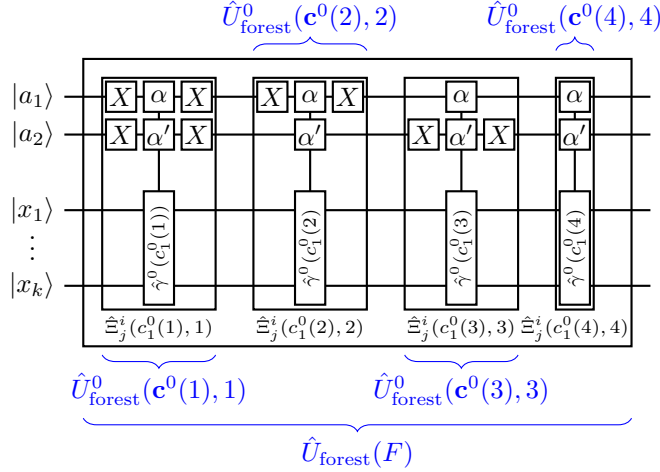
$\hat{U}^0_{\text{forest}}(\mathbf{c}^0(2), 2)$

$\hat{U}^0_{\text{forest}}(\mathbf{c}^0(4), 4)$

$|a_1\rangle$

$|a_2\rangle$

$|x_1\rangle$

$\vdots$

$|x_k\rangle$

$X$ $\alpha$ $X$

$X$ $\alpha'$ $X$

$\hat{\gamma}^0(c_1^0(1))$

$X$ $\alpha$ $X$

$\alpha'$

$\hat{\gamma}^0(c_1^0(2))$

$\alpha$

$X$ $\alpha'$ $X$

$\hat{\gamma}^0(c_1^0(3))$

$\alpha$

$\alpha'$

$\hat{\gamma}^0(c_1^0(4))$

$\hat{\Xi}^i_j(c_1^0(1), 1)$

$\hat{\Xi}^i_j(c_1^0(2), 2)$

$\hat{\Xi}^i_j(c_1^0(3), 3)$

$\hat{\Xi}^i_j(c_1^0(4), 4)$

$\hat{U}^0_{\text{forest}}(\mathbf{c}^0(1), 1)$

$\hat{U}^0_{\text{forest}}(\mathbf{c}^0(3), 3)$

$\hat{U}_{\text{forest}}(F)$